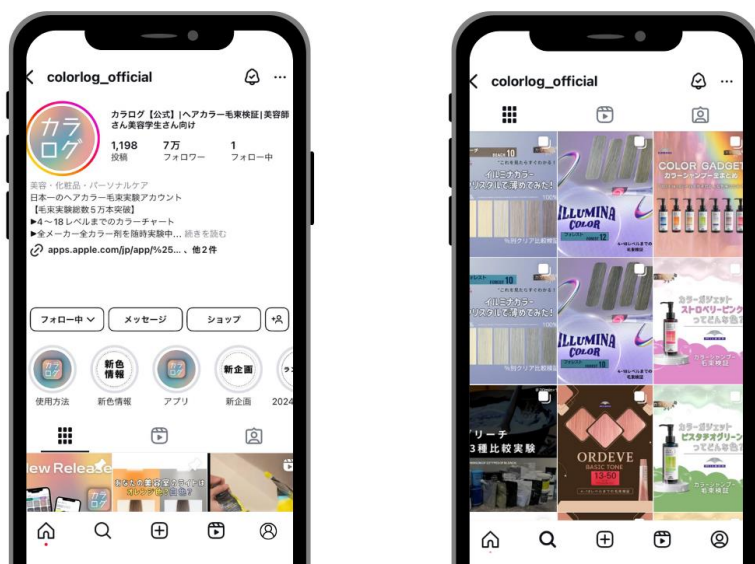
colorlog_official

カラログ

カラログ【公式】|ヘアカラー毛束検証|美容師さん美容学生さん向け

1,198
投稿

7万
フォロワー

1
フォロー中

美容・化粧品・パーソナルケア
日本一のヘアカラー毛束実験アカウント
【毛束実験総数5万本突破】
▶4～18レベルまでのカラーチャート
▶全メーカー全カラー剤を随時実験中... 続きを読む
apps.apple.com/jp/app/%25... 、他2件

フォロー中
メッセージ
ショップ

使用方法
新色情報
新色情報
アプリ
新企画
新企画
2024

New Release

colorlog_official

イルミナカラー
クリスタルで薄めてみた!
ILLUMINA COLOR
COLOR GADGET
カラーシャンプーまとめ

イルミナカラー
クリスタルで薄めてみた!
ILLUMINA COLOR
カラーガジェット
ストロベリーピンク
ってどんな色?
カラーシャンプー
毛束検証

ブリーチ
3種比較実験
ORDEVE
BASIC TONE
13-50
カラーガジェット
ピスタチオグリーン
ってどんな色?
カラーシャンプー
毛束検証